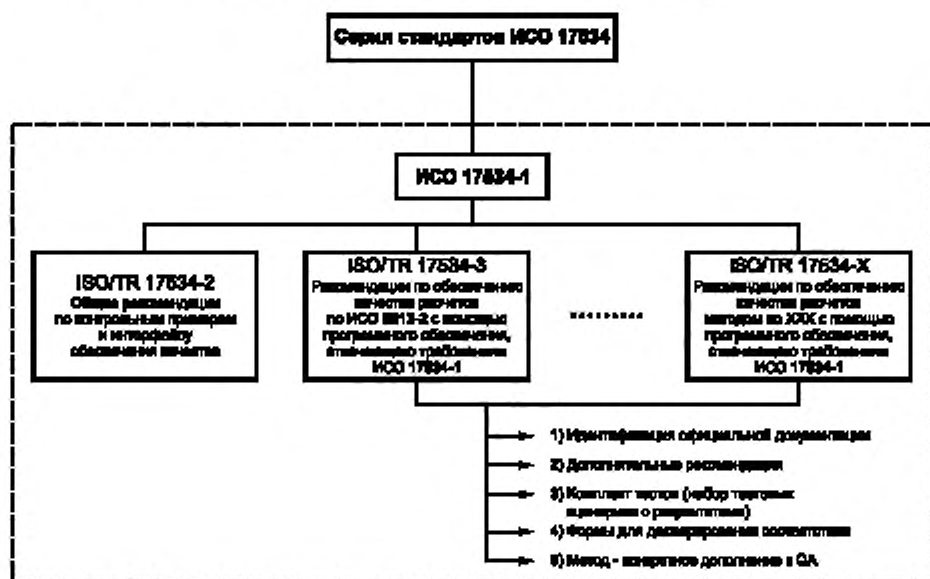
Серия стандартов ИСО 17534

ИСО 17534-1

ISO/TR 17534-2
Общие рекомендации по контрольным примерам и интерфейсу обеспечения качества

ISO/TR 17534-3
Рекомендации по обеспечению качества расчетов по ИСО 9613-2 с помощью программного обеспечения, отвечающего требованиям ИСО 17534-1

..........

ISO/TR 17534-X
Рекомендации по обеспечению качества расчетов методом по XXX с помощью программного обеспечения, отвечающего требованиям ИСО 17534-1

1) Идентификация официальной документации

2) Дополнительные рекомендации

3) Комплект тестов (набор тестовых сценариев с результатами)

4) Формы для декларирования соответствия

5) Метод - конкретное дополнение к QA